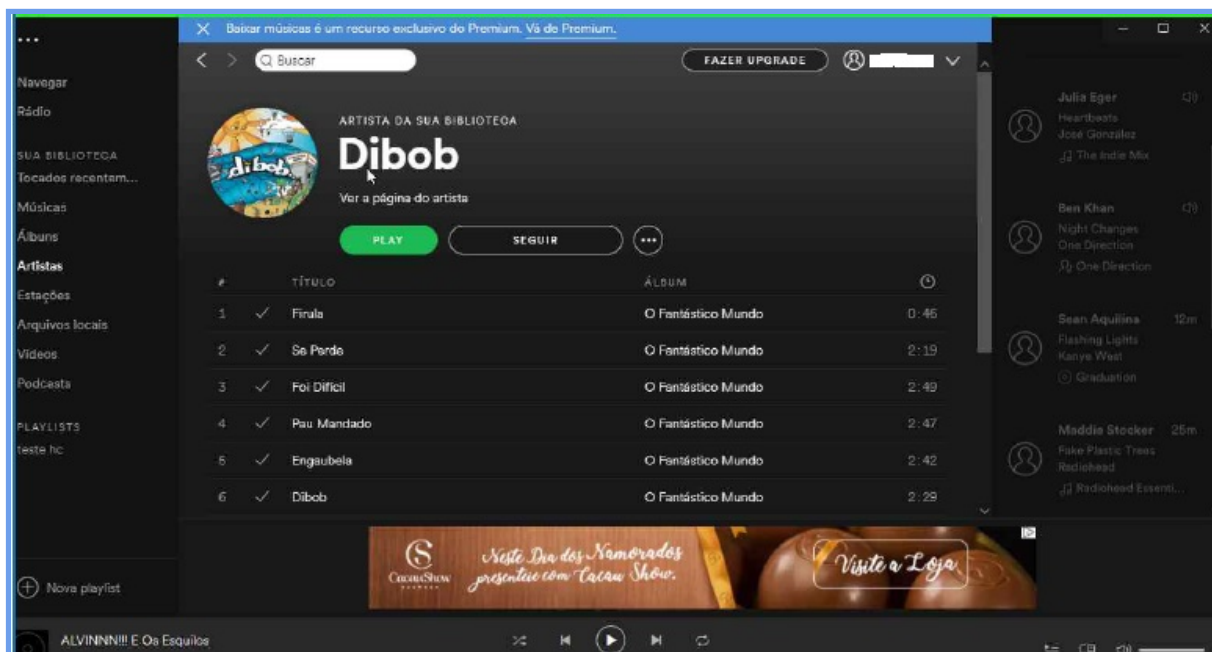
...
Navegar
Rádio
SUA BIBLIOTECA
Tocados recentem...
Músicas
Álbuns
Artistas
Estações
Arquivos locais
Vídeos
Podcasts
PLAYLISTS
teste hc
Nova playlist

Baixar músicas é um recurso exclusivo do Premium. Vá de Premium.
Buscar
FAZER UPGRADE

ARTISTA DA SUA BIBLIOTECA
Dibob
Ver a página do artista
PLAY
SEGUIR

| # | | TÍTULO | ÁLBUM | |
|---|---|---|---|---|
| 1 | ✓ | Finale | O Fantástico Mundo | 0:46 |
| 2 | ✓ | Se Perde | O Fantástico Mundo | 2:19 |
| 3 | ✓ | Foi Difícil | O Fantástico Mundo | 2:49 |
| 4 | ✓ | Pau Mandado | O Fantástico Mundo | 2:47 |
| 5 | ✓ | Engaubela | O Fantástico Mundo | 2:42 |
| 6 | ✓ | Dibob | O Fantástico Mundo | 2:29 |

CacauShow
Neste Dia dos Namorados presenteie com Cacau Show.
Visite a Loja

Julia Eger
Heartbeats
José González
The Indie Mix

Ben Khan
Night Changes
One Direction
One Direction

Sean Aquilina 12m
Flashing Lights
Kanye West
Graduation

Maddie Stocker 25m
Fake Plastic Trees
Radiohead
Radiohead Essenti...

ALVINNN!!! E Os Esquilos